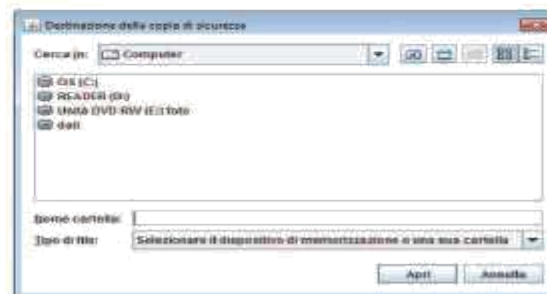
Destinazione della copia di sicurezza

Cerca in: Computer

OS (C:)
READER (D:)
Unità DVD RW (E:) foto
dati

Nome cartella:
Tipo di file: Selezionare il dispositivo di memorizzazione o una sua cartella

Apri Annulla